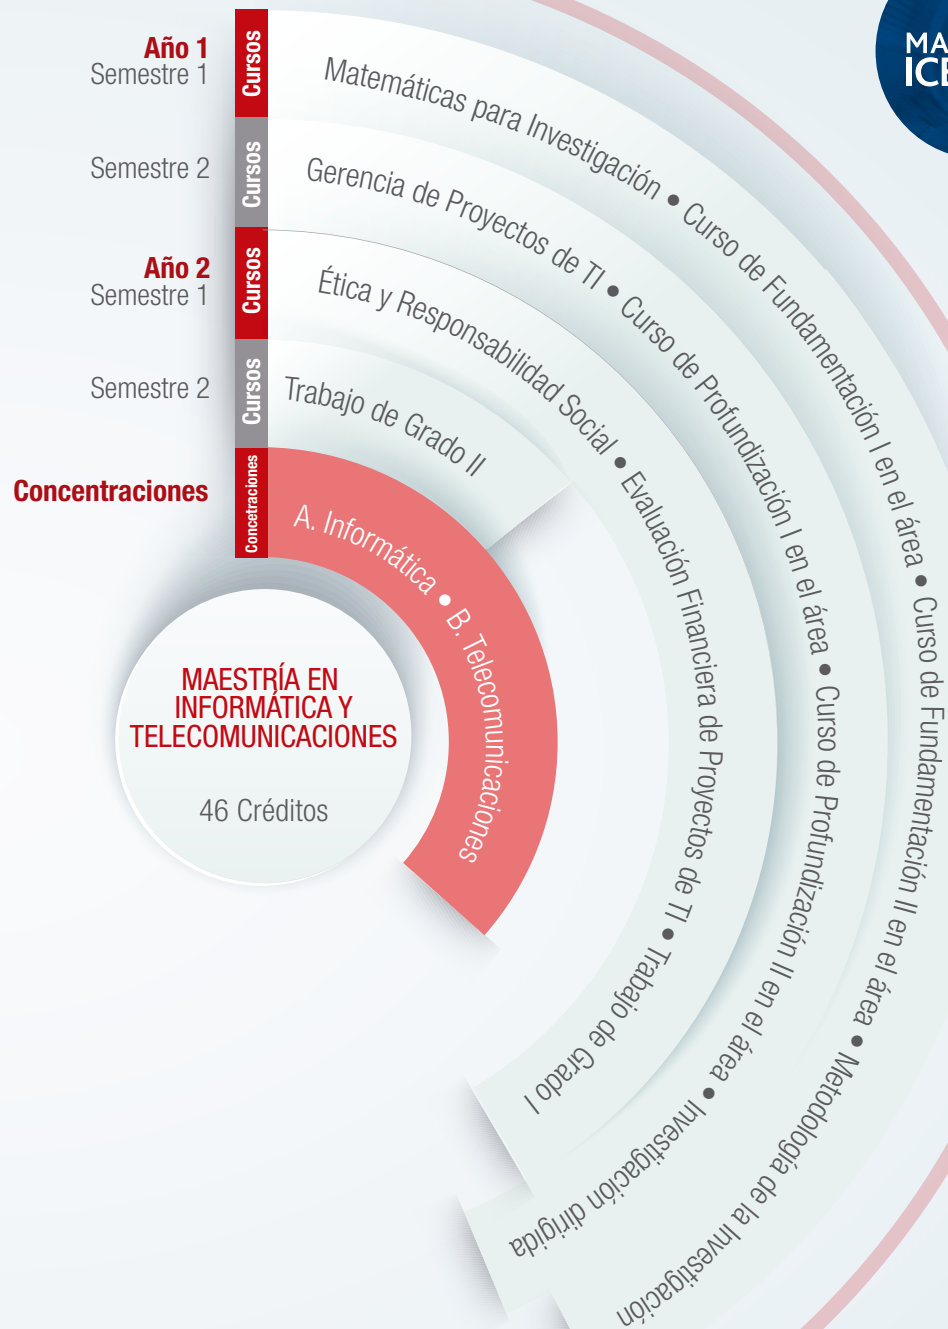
Año 1
Semestre 1

Cursos

Matemáticas para Investigación • Curso de Fundamentación I en el área • Curso de Fundamentación II en el área • Metodología de la Investigación

Semestre 2

Cursos

Gerencia de Proyectos de TI • Curso de Profundización I en el área • Curso de Profundización II en el área • Investigación dirigida

Año 2
Semestre 1

Cursos

Ética y Responsabilidad Social • Evaluación Financiera de Proyectos de TI • Trabajo de Grado I

Semestre 2

Cursos

Trabajo de Grado II

Concentraciones

Concetraciones

A. Informática • B. Telecomunicaciones

MAESTRÍA EN INFORMÁTICA Y TELECOMUNICACIONES

46 Créditos

MA
ICE